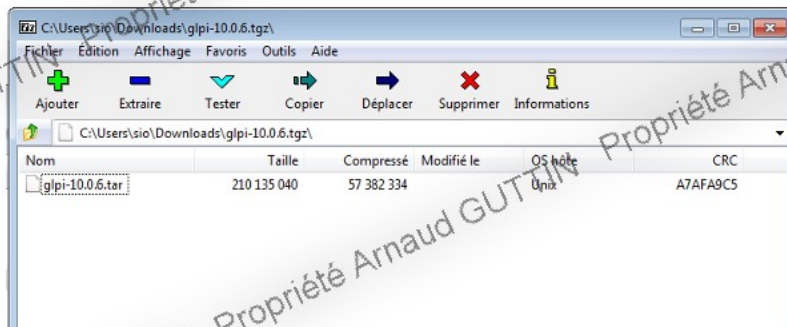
C:\Users\sio\Downloads\glpi-10.0.6.tgz\

Fichier Édition Affichage Favoris Outils Aide

Ajouter Extraire Tester Copier Déplacer Supprimer Informations

C:\Users\sio\Downloads\glpi-10.0.6.tgz\

| Nom | Taille | Compressé | Modifié le | OS hôte | CRC |
|---|---|---|---|---|---|
| glpi-10.0.6.tar | 210 135 040 | 57 382 334 | | Unix | A7AFA9C5 |

Propriété Arnaud GUTTIN

Propriété Arnaud GUTTIN

Propriété Arnaud GUTTIN